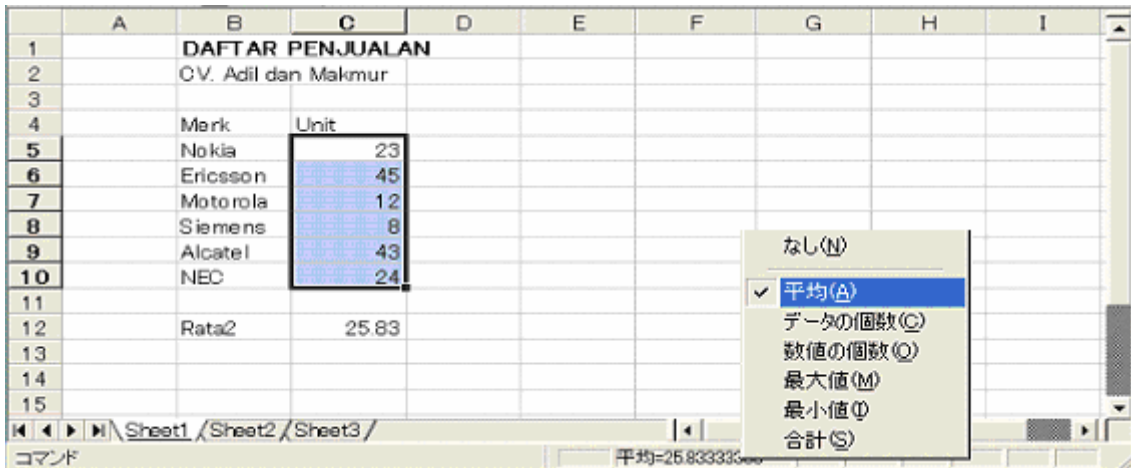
| | A | B | C | D | E | F | G | H | I |
|---|---|---|---|---|---|---|---|---|---|
| 1 | | DAFTAR PENJUALAN | | | | | | | |
| 2 | | CV. Adil dan Makmur | | | | | | | |
| 3 | | | | | | | | | |
| 4 | | Merk | Unit | | | | | | |
| 5 | | Nokia | 23 | | | | | | |
| 6 | | Ericsson | 45 | | | | | | |
| 7 | | Motorola | 12 | | | | | | |
| 8 | | Siemens | 8 | | | | | | |
| 9 | | Alcatel | 43 | | | | | | |
| 10 | | NEC | 24 | | | | | | |
| 11 | | | | | | | | | |
| 12 | | Rata2 | 25.83 | | | | | | |
| 13 | | | | | | | | | |
| 14 | | | | | | | | | |
| 15 | | | | | | | | | |

Sheet1 Sheet2 Sheet3

コマンド

平均=25.83333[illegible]

なし(N)
✓ 平均(A)
データの個数(C)
数値の個数(O)
最大値(M)
最小値(I)
合計(S)